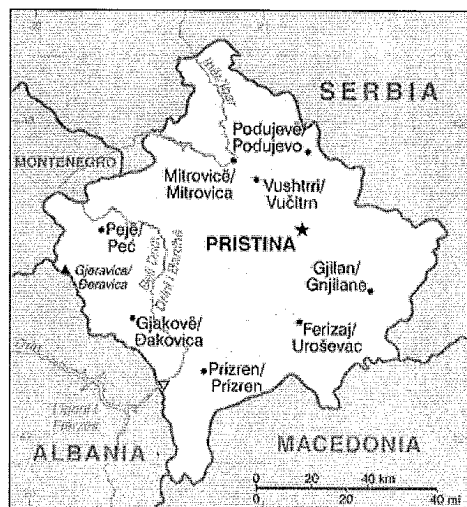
SERBIA

MONTENEGRO

Ibar

Podujevë/ Podujevo

Mitrovicë/ Mitrovica

Vushtrri/ Vučitrn

Pejë/ Peć

PRISTINA

Gjeravica/ Đeravica

Beli Drim/ Drini i Bardhë

Gjilan/ Gnjilane

Gjakovë/ Đakovica

Ferizaj/ Uroševac

Prizren/ Prizren

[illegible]

ALBANIA

MACEDONIA

0 20 40 km

0 20 40 mi